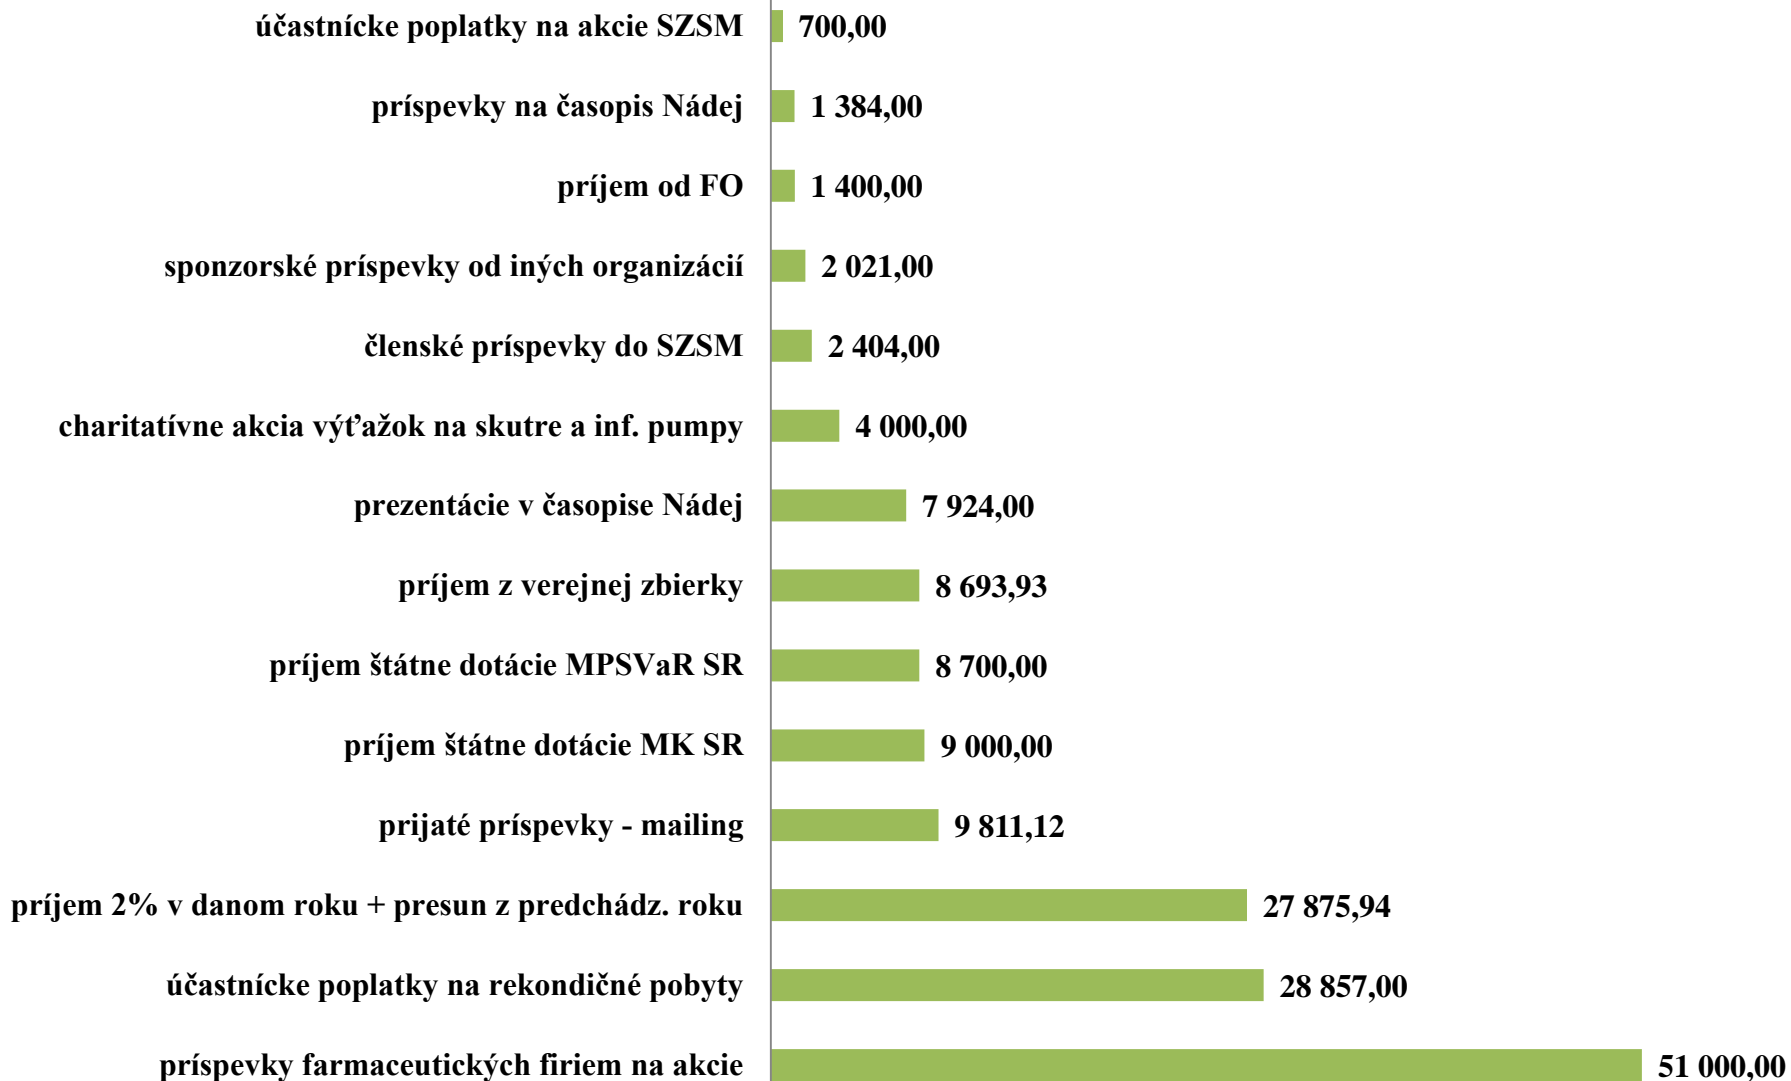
| | |
|---|---|
| účastnícke poplatky na akcie SZSM | 700,00 |
| príspevky na časopis Nádej | 1 384,00 |
| príjem od FO | 1 400,00 |
| sponzorské príspevky od iných organizácií | 2 021,00 |
| členské príspevky do SZSM | 2 404,00 |
| charitatívne akcia výťažok na skutre a inf. pumpy | 4 000,00 |
| prezentácie v časopise Nádej | 7 924,00 |
| príjem z verejnej zbierky | 8 693,93 |
| príjem štátne dotácie MPSVaR SR | 8 700,00 |
| príjem štátne dotácie MK SR | 9 000,00 |
| prijaté príspevky - mailing | 9 811,12 |
| príjem 2% v danom roku + presun z predchádz. roku | 27 875,94 |
| účastnícke poplatky na rekondičné pobyty | 28 857,00 |
| príspevky farmaceutických firiem na akcie | 51 000,00 |